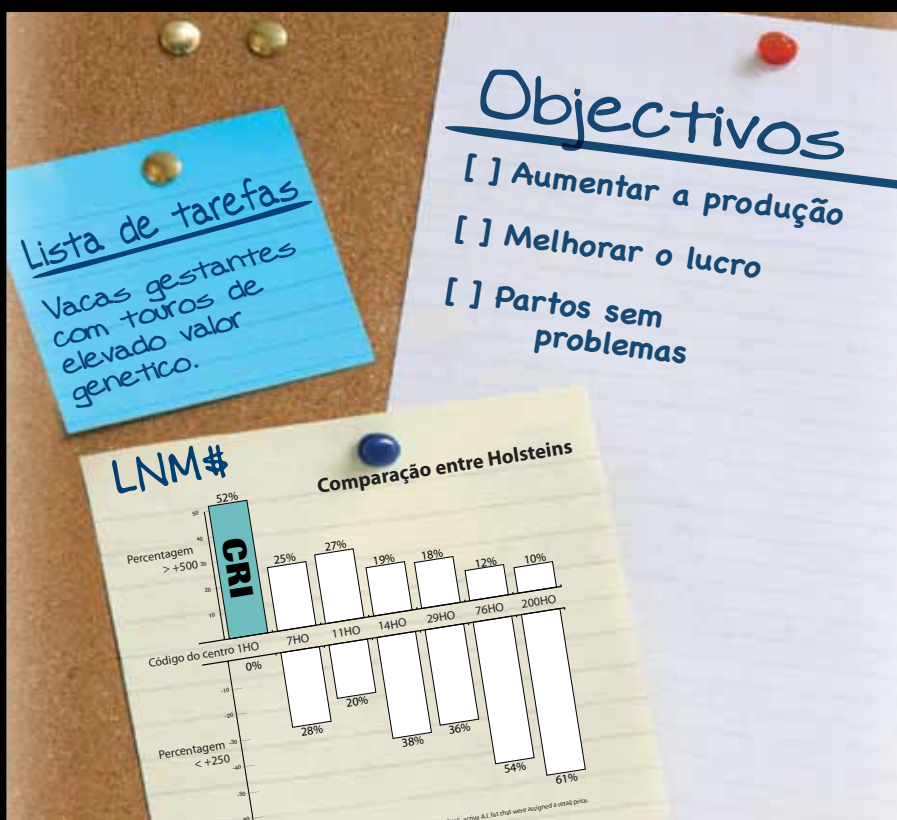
Lista de tarefas
Vacas gestantes com touros de elevado valor genetico.

Objectivos
[ ] Aumentar a produção
[ ] Melhorar o lucro
[ ] Partos sem problemas

LNM$
Comparação entre Holsteins

Percentagem > +500
50
40
30
20
10
52%
CRI
25%
27%
19%
18%
12%
10%
Código do centro 1HO
7HO
11HO
14HO
29HO
76HO
200HO
0%
-10
-20
-30
-40
-50
28%
20%
38%
36%
54%
61%
Percentagem < +250
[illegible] active A.I. list that were assigned a email price.